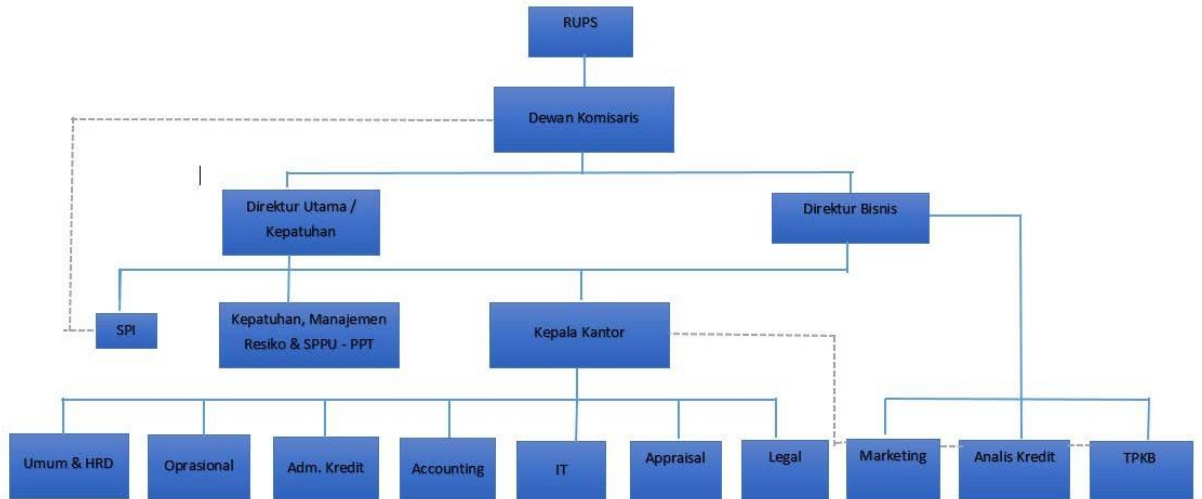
RUPS

Dewan Komisaris

Direktur Utama / Kepatuhan

Direktur Bisnis

SPI

Kepatuhan, Manajemen Resiko & SPPU - PPT

Kepala Kantor

Umum & HRD

Oprasional

Adm. Kredit

Accounting

IT

Appraisal

Legal

Marketing

Analis Kredit

TPKB